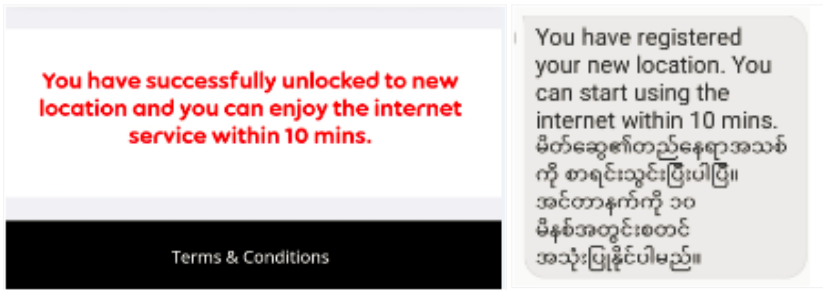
You have successfully unlocked to new location and you can enjoy the internet service within 10 mins.

Terms & Conditions

You have registered your new location. You can start using the internet within 10 mins. မိတ်ဆွေ၏တည်နေရာအသစ်ကို စာရင်းသွင်းပြီးပါပြီ။ အင်တာနက်ကို ၁၀ မိနစ်အတွင်းစတင် အသုံးပြုနိုင်ပါမည်။